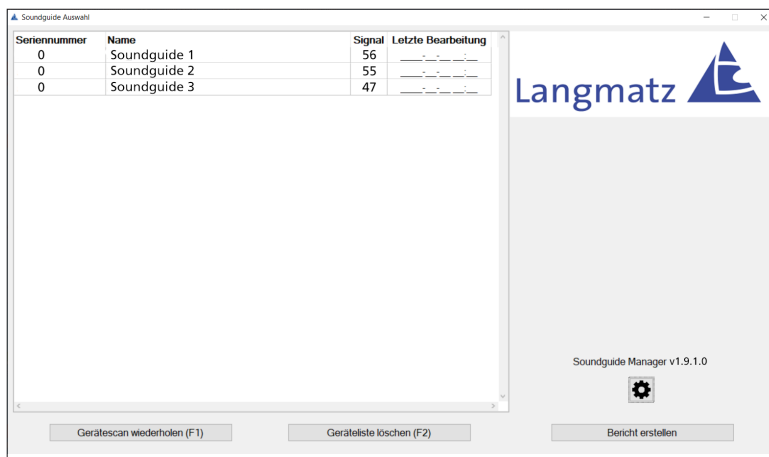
Soundguide Auswahl

| Seriennummer | Name | Signal | Letzte Bearbeitung |
|---|---|---|---|
| 0 | Soundguide 1 | 56 | ____-__-__ __:__ |
| 0 | Soundguide 2 | 55 | ____-__-__ __:__ |
| 0 | Soundguide 3 | 47 | ____-__-__ __:__ |

Langmatz

Soundguide Manager v1.9.1.0

Gerätescan wiederholen (F1)

Geräteliste löschen (F2)

Bericht erstellen